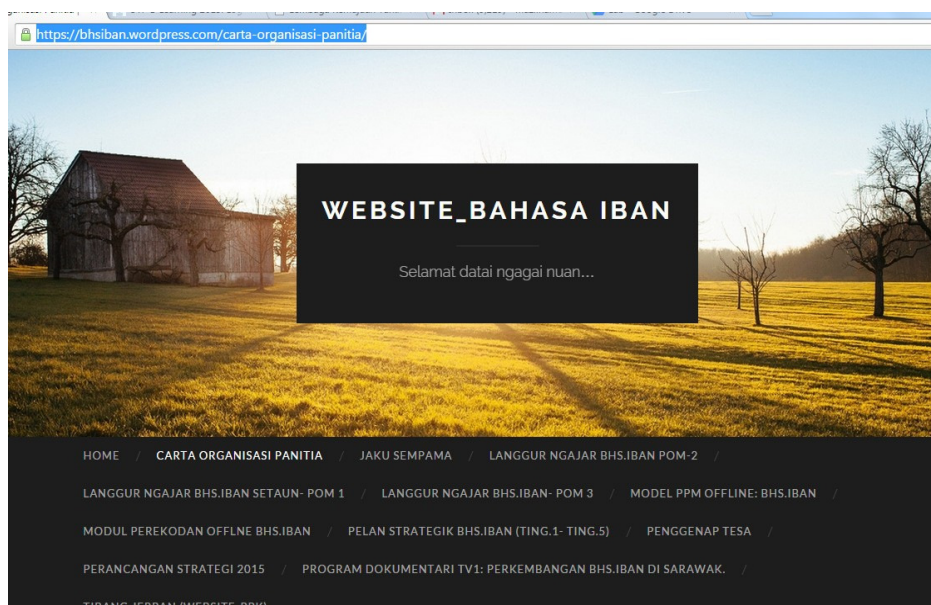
https://bhsiban.wordpress.com/carta-organisasi-panitia/

WEBSITE_BAHASA IBAN

Selamat datai ngagai nuan...

HOME / CARTA ORGANISASI PANITIA / JAKU SEMPAMA / LANGGUR NGAJAR BHS.IBAN POM-2 / LANGGUR NGAJAR BHS.IBAN SETAUN- POM 1 / LANGGUR NGAJAR BHS.IBAN- POM 3 / MODEL PPM OFFLINE: BHS.IBAN / MODUL PEREKODAN OFFLNE BHS.IBAN / PELAN STRATEGIK BHS.IBAN (TING.1- TING.5) / PENGGENAP TESA / PERANCANGAN STRATEGI 2015 / PROGRAM DOKUMENTARI TV1: PERKEMBANGAN BHS.IBAN DI SARAWAK. /

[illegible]